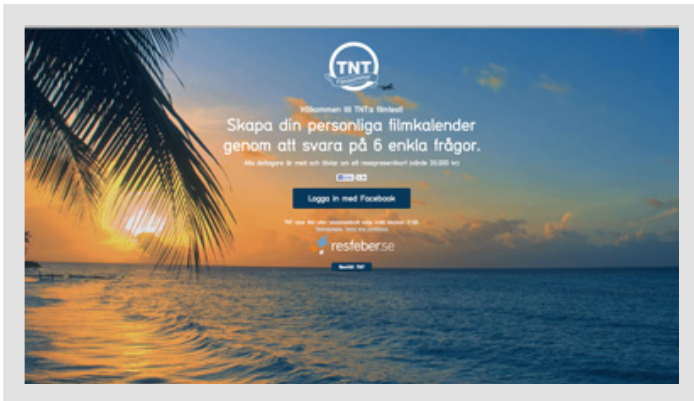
TNT

Välkommen till TNTs filmfest!

Skapa din personliga filmkalender genom att svara på 6 enkla frågor.

Alla deltagare är med och tävlar om ett resepresentkort (värde 30.000 kr)

Logga in med Facebook

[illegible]

resfeber.se

Besök TNT